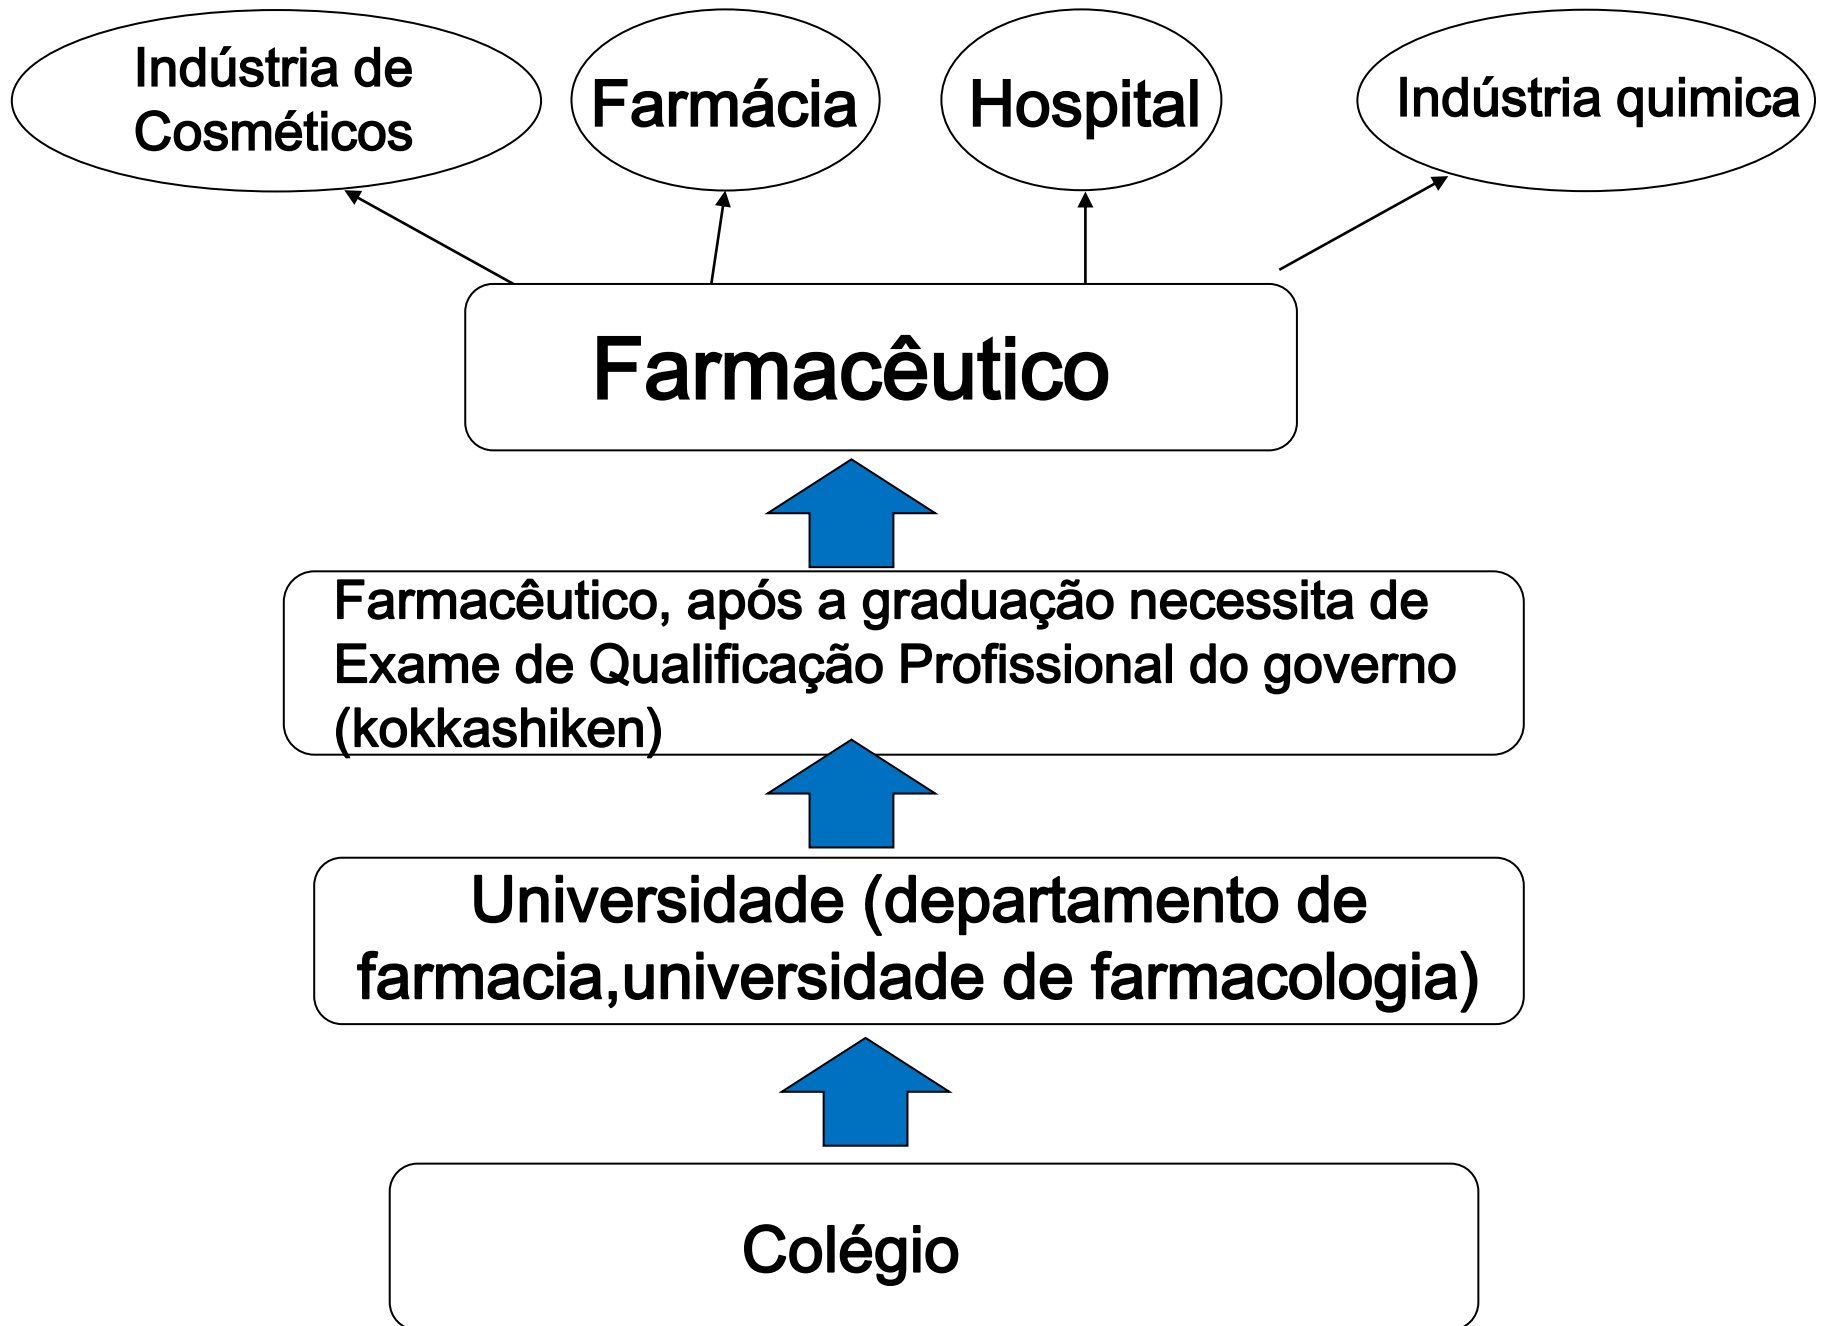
Indústria de Cosméticos

Farmácia

Hospital

Indústria quimica

Farmacêutico

Farmacêutico, após a graduação necessita de Exame de Qualificação Profissional do governo (kokkashiken)

Universidade (departamento de farmacia,universidade de farmacologia)

Colégio